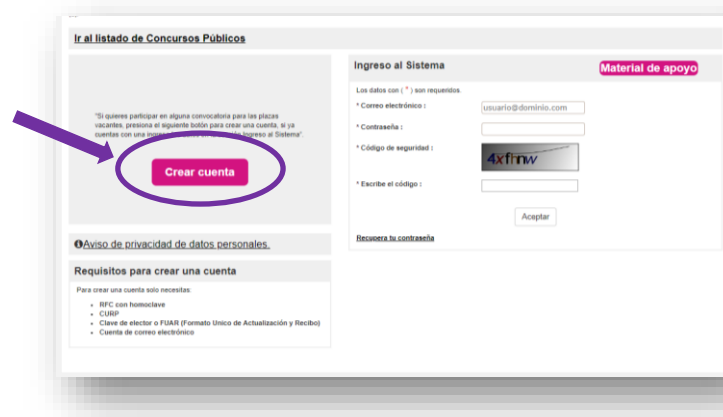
Ir al listado de Concursos Públicos

"Si quieres participar en alguna convocatoria para las plazas vacantes, presiona el siguiente botón para crear una cuenta, si ya cuentas con una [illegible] 'Ingreso al Sistema'.

Crear cuenta

Aviso de privacidad de datos personales.

Requisitos para crear una cuenta

Para crear una cuenta solo necesitas:

- RFC con homoclave
- CURP
- Clave de elector o FUAR (Formato Unico de Actualización y Recibo)
- Cuenta de correo electrónico

Ingreso al Sistema

Material de apoyo

Los datos con ( * ) son requeridos.

* Correo electrónico : usuario@dominio.com

* Contraseña :

* Código de seguridad : 4xfnw

* Escribe el código :

Aceptar

Recupera tu contraseña